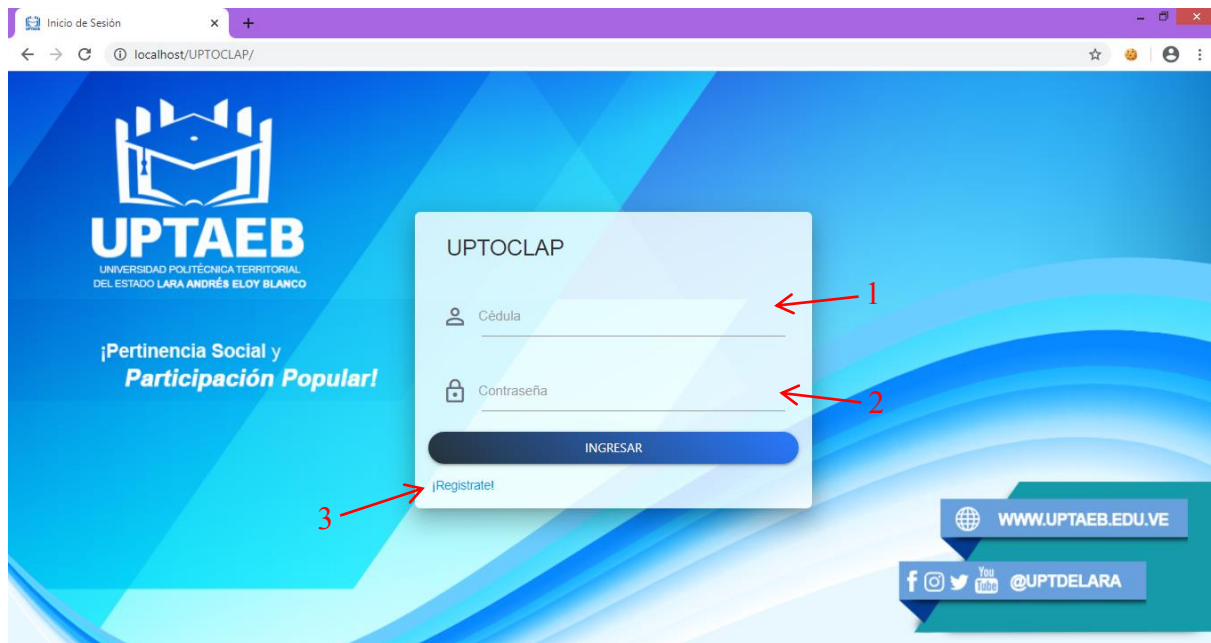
Inicio de Sesión

localhost/UPTOCLAP/

UPTAEB
UNIVERSIDAD POLITÉCNICA TERRITORIAL DEL ESTADO LARA ANDRÉS ELOY BLANCO

¡Pertinencia Social y Participación Popular!

UPTOCLAP

Cédula

Contraseña

INGRESAR

¡Registrate!

1
2
3

WWW.UPTAEB.EDU.VE

You Tube @UPTDELARA